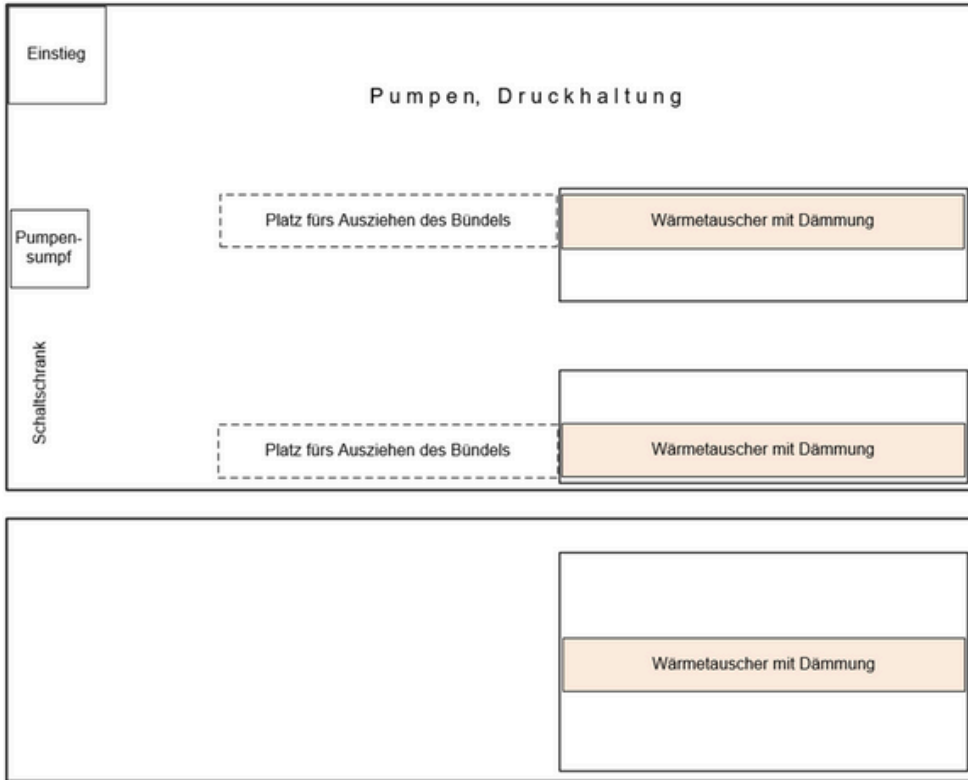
Einstieg

Pumpen, Druckhaltung

Platz fürs Ausziehen des Bündels

Wärmetauscher mit Dämmung

Pumpensumpf

Schaltschrank

Platz fürs Ausziehen des Bündels

Wärmetauscher mit Dämmung

Wärmetauscher mit Dämmung